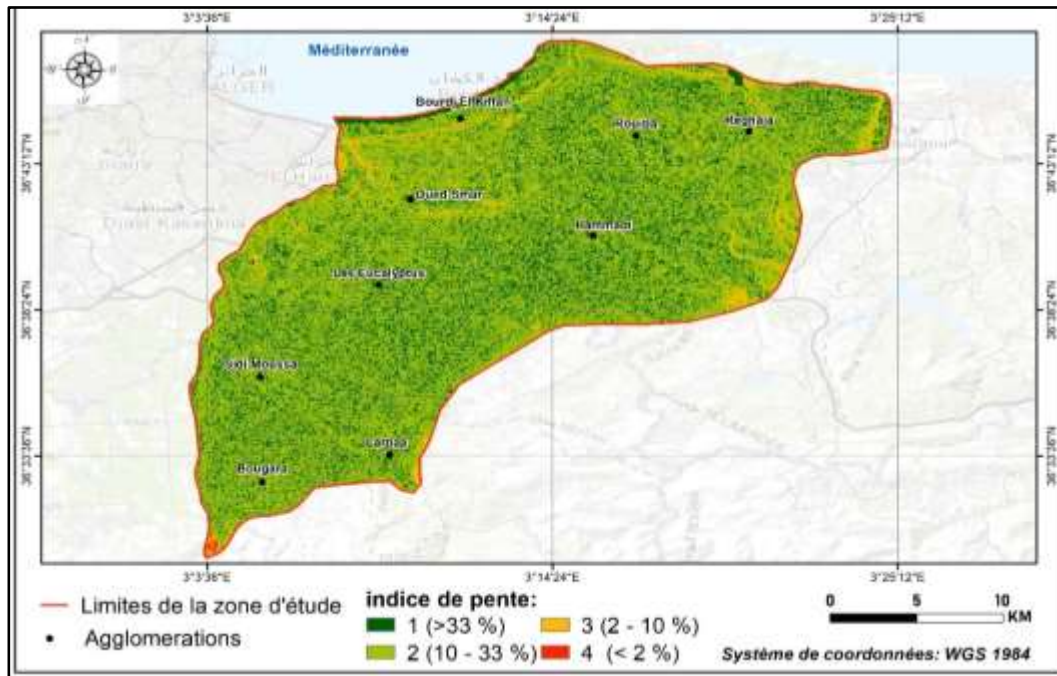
3°3'36"E
3°14'24"E
3°25'12"E

Méditerranée

N
E
S
W

36°47'12"N
36°36'24"N
36°33'36"N

Bourdj ElKiffan
Rouiba
Reghaia
Oued Smar
Hammadi
Les Eucalyptus
Sidi Moussa
Larbaa
Bougara

3°3'36"E
3°14'24"E
3°25'12"E

Limites de la zone d'étude
Agglomerations

indice de pente:
1 (>33 %)
2 (10 - 33 %)
3 (2 - 10 %)
4 (< 2 %)

0 5 10 KM

Système de coordonnées: WGS 1984